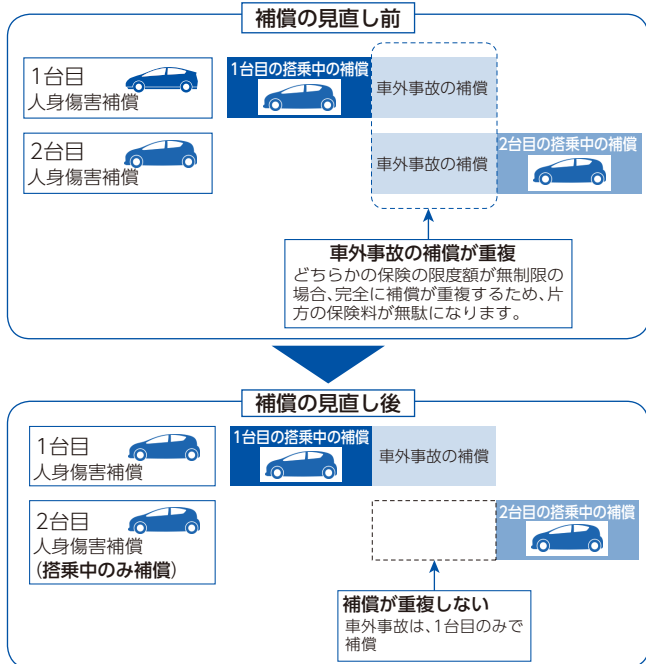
補償の見直し前

1台目
人身傷害補償

1台目の搭乗中の補償

車外事故の補償

2台目
人身傷害補償

車外事故の補償

2台目の搭乗中の補償

車外事故の補償が重複
どちらかの保険の限度額が無制限の場合、完全に補償が重複するため、片方の保険料が無駄になります。

補償の見直し後

1台目
人身傷害補償

1台目の搭乗中の補償

車外事故の補償

2台目
人身傷害補償
(搭乗中のみ補償)

2台目の搭乗中の補償

補償が重複しない
車外事故は、1台目のみで補償